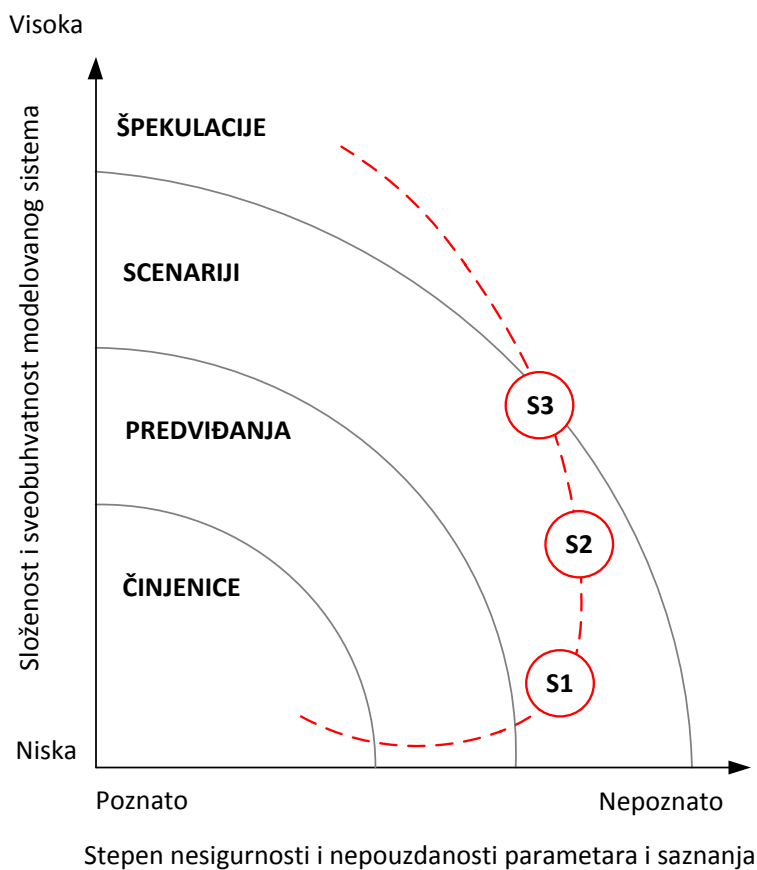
Visoka

Složenost i sveobuhvatnost modelovanog sistema

ŠPEKULACIJE

SCENARIJI

PREDVIĐANJA

ČINJENICE

S3

S2

S1

Niska

Poznato

Nepoznato

Stepen nesigurnosti i nepouzdanosti parametara i saznanja